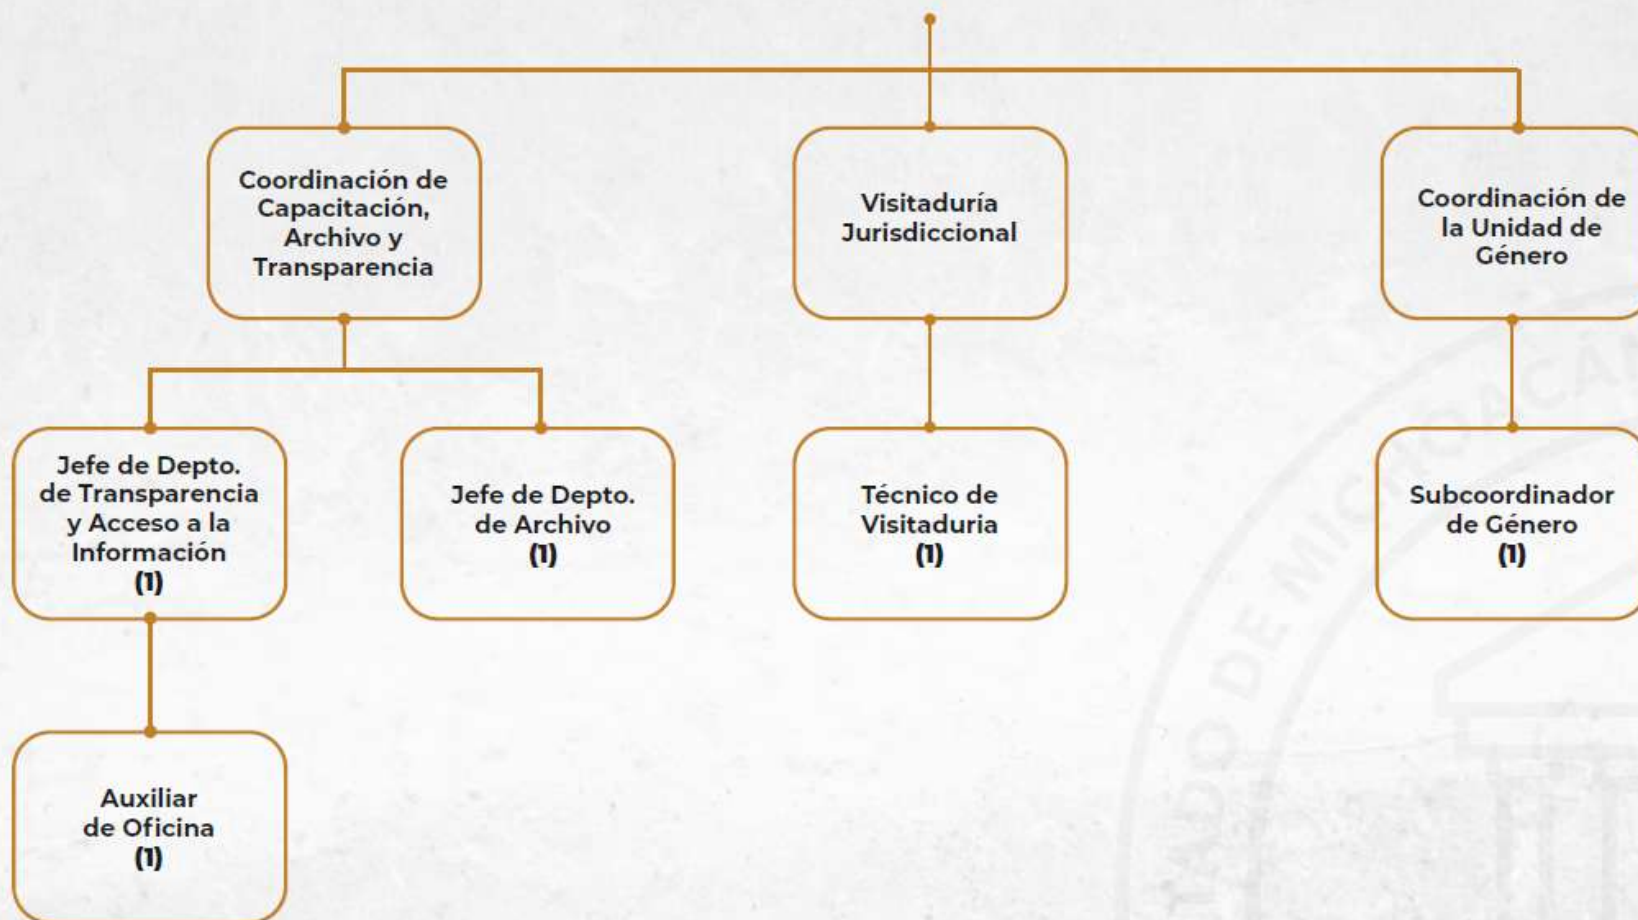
Coordinación de Capacitación, Archivo y Transparencia

Visitaduría Jurisdiccional

Coordinación de la Unidad de Género

Jefe de Depto. de Transparencia y Acceso a la Información
(1)

Jefe de Depto. de Archivo
(1)

Técnico de Visitaduria
(1)

Subcoordinador de Género
(1)

Auxiliar de Oficina
(1)

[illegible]ADO DE MICHOACÁ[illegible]